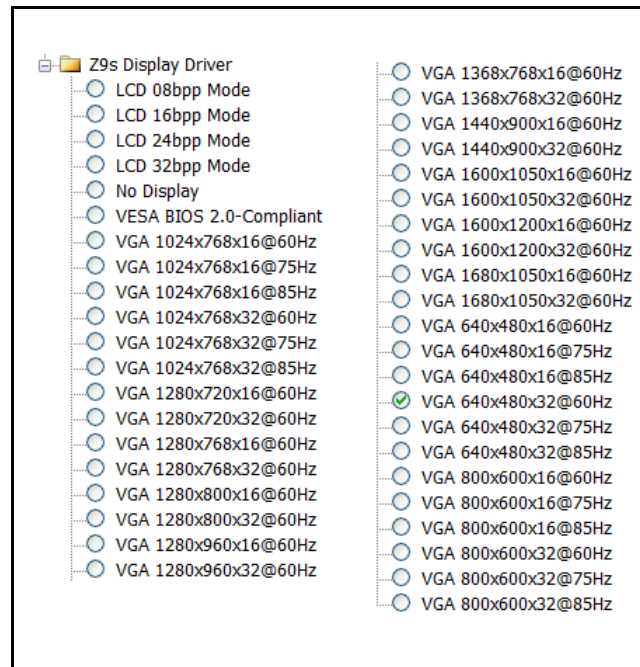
Z9s Display Driver
LCD 08bpp Mode
LCD 16bpp Mode
LCD 24bpp Mode
LCD 32bpp Mode
No Display
VESA BIOS 2.0-Compliant
VGA 1024x768x16@60Hz
VGA 1024x768x16@75Hz
VGA 1024x768x16@85Hz
VGA 1024x768x32@60Hz
VGA 1024x768x32@75Hz
VGA 1024x768x32@85Hz
VGA 1280x720x16@60Hz
VGA 1280x720x32@60Hz
VGA 1280x768x16@60Hz
VGA 1280x768x32@60Hz
VGA 1280x800x16@60Hz
VGA 1280x800x32@60Hz
VGA 1280x960x16@60Hz
VGA 1280x960x32@60Hz

VGA 1368x768x16@60Hz
VGA 1368x768x32@60Hz
VGA 1440x900x16@60Hz
VGA 1440x900x32@60Hz
VGA 1600x1050x16@60Hz
VGA 1600x1050x32@60Hz
VGA 1600x1200x16@60Hz
VGA 1600x1200x32@60Hz
VGA 1680x1050x16@60Hz
VGA 1680x1050x32@60Hz
VGA 640x480x16@60Hz
VGA 640x480x16@75Hz
VGA 640x480x16@85Hz
VGA 640x480x32@60Hz
VGA 640x480x32@75Hz
VGA 640x480x32@85Hz
VGA 800x600x16@60Hz
VGA 800x600x16@75Hz
VGA 800x600x16@85Hz
VGA 800x600x32@60Hz
VGA 800x600x32@75Hz
VGA 800x600x32@85Hz